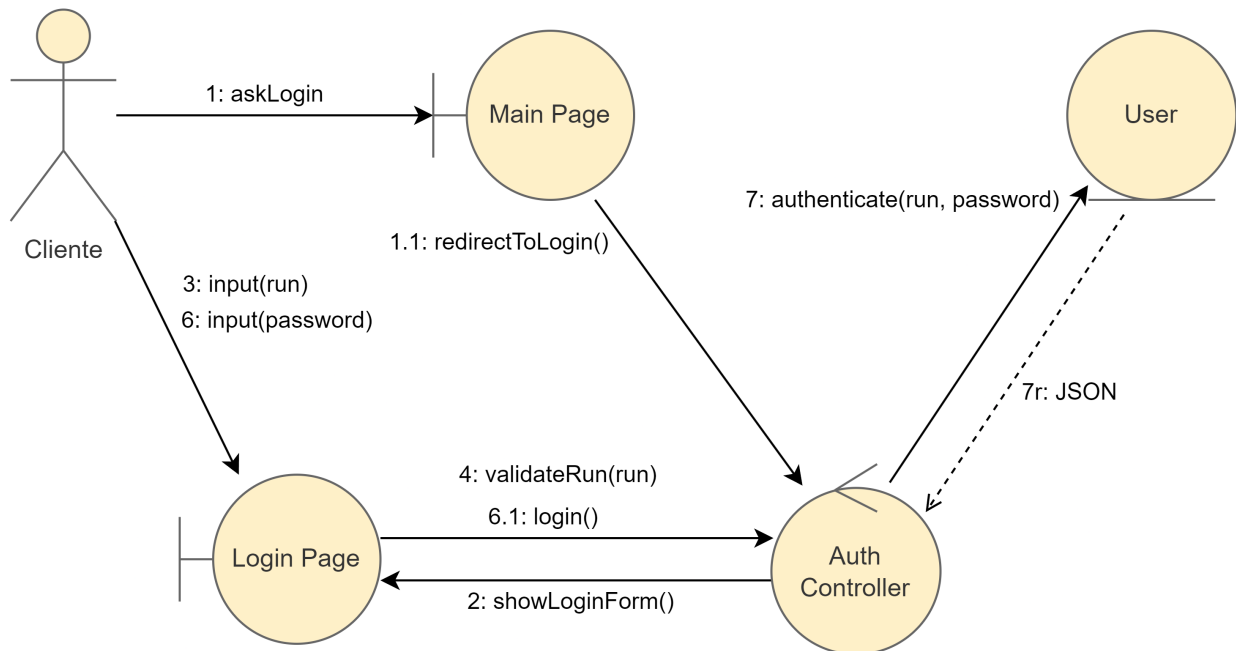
1: askLogin

Main Page

User

7: authenticate(run, password)

1.1: redirectToLogin()

Cliente

3: input(run)
6: input(password)

7r: JSON

4: validateRun(run)

6.1: login()

Login Page

Auth Controller

2: showLoginForm()